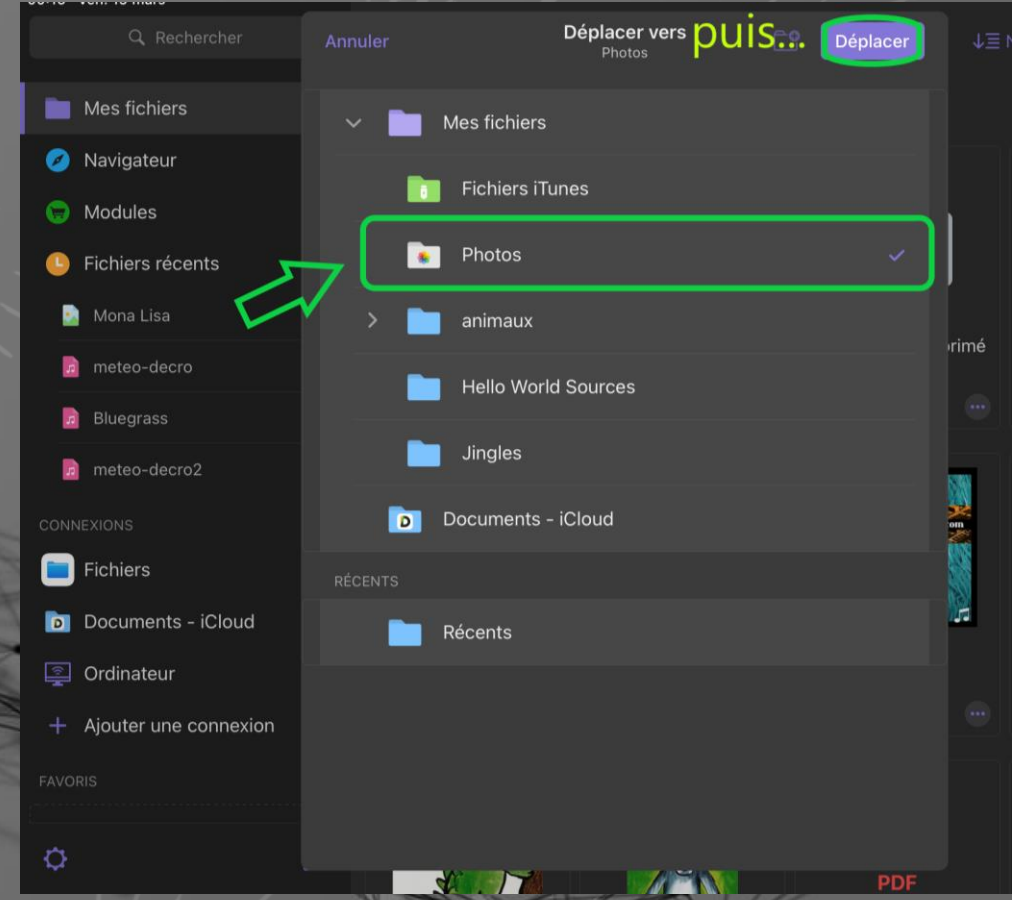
Rechercher

Mes fichiers

Navigateur

Modules

Fichiers récents

Mona Lisa

meteo-decro

Bluegrass

meteo-decro2

CONNEXIONS

Fichiers

Documents - iCloud

Ordinateur

Ajouter une connexion

FAVORIS

Annuler

Déplacer vers
Photos

puis...

Déplacer

Mes fichiers

Fichiers iTunes

Photos

animaux

Hello World Sources

Jingles

Documents - iCloud

RÉCENTS

Récents

rimé

PDF